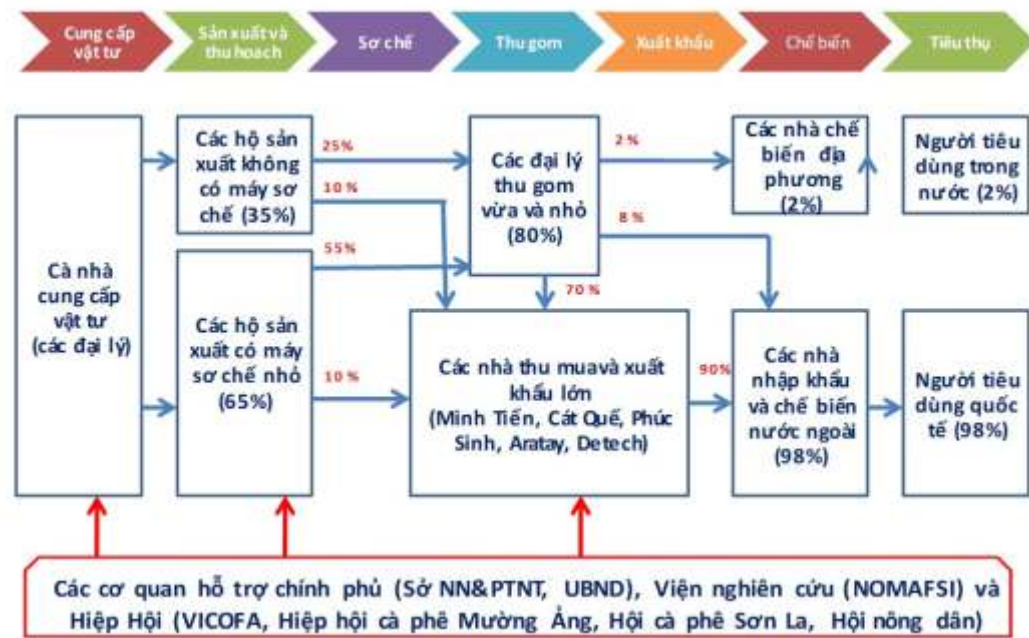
Cung cấp vật tư
Sản xuất và thu hoạch
Sơ chế
Thu gom
Xuất khẩu
Chế biến
Tiêu thụ

Cà nhà cung cấp vật tư (các đại lý)

Các hộ sản xuất không có máy sơ chế (35%)

25%

10 %

55%

Các hộ sản xuất có máy sơ chế nhỏ (65%)

10 %

Các đại lý thu gom vừa và nhỏ (80%)

2 %

8 %

70 %

Các nhà chế biến địa phương (2%)

Người tiêu dùng trong nước (2%)

Các nhà thu mua và xuất khẩu lớn (Minh Tiến, Cát Quế, Phúc Sinh, Aratay, Detech)

90%

Các nhà nhập khẩu và chế biến nước ngoài (98%)

Người tiêu dùng quốc tế (98%)

Các cơ quan hỗ trợ chính phủ (Sở NN&PTNT, UBND), Viện nghiên cứu (NOMAFSI) và Hiệp Hội (VICOFA, Hiệp hội cà phê Mường Ẳng, Hội cà phê Sơn La, Hội nông dân)